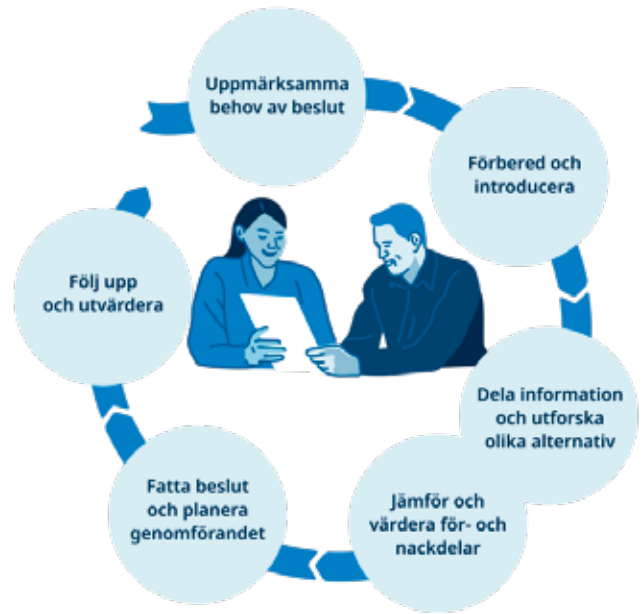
Uppmärksamma behov av beslut

Förbered och introducera

Dela information och utforska olika alternativ

Jämför och värdera för- och nackdelar

Fatta beslut och planera genomförandet

Följ upp och utvärdera